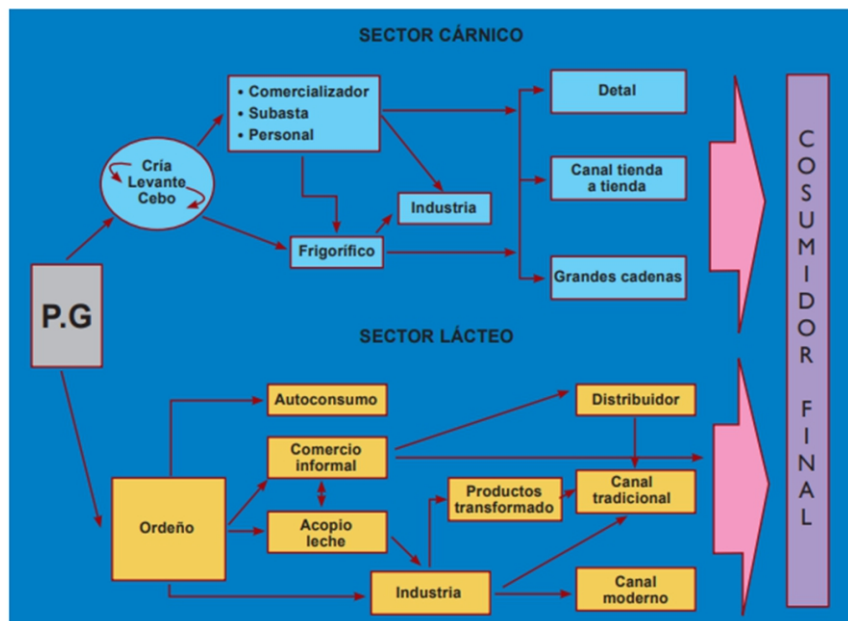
SECTOR CÁRNICO

• Comercializador
• Subasta
• Personal

Cría
Levante
Cebo

Industria

Frigorífico

Detal

Canal tienda a tienda

Grandes cadenas

P.G

SECTOR LÁCTEO

Autoconsumo

Comercio informal

Acopio leche

Ordeño

Industria

Productos transformado

Distribuidor

Canal tradicional

Canal moderno

COSUMIDOR FINAL